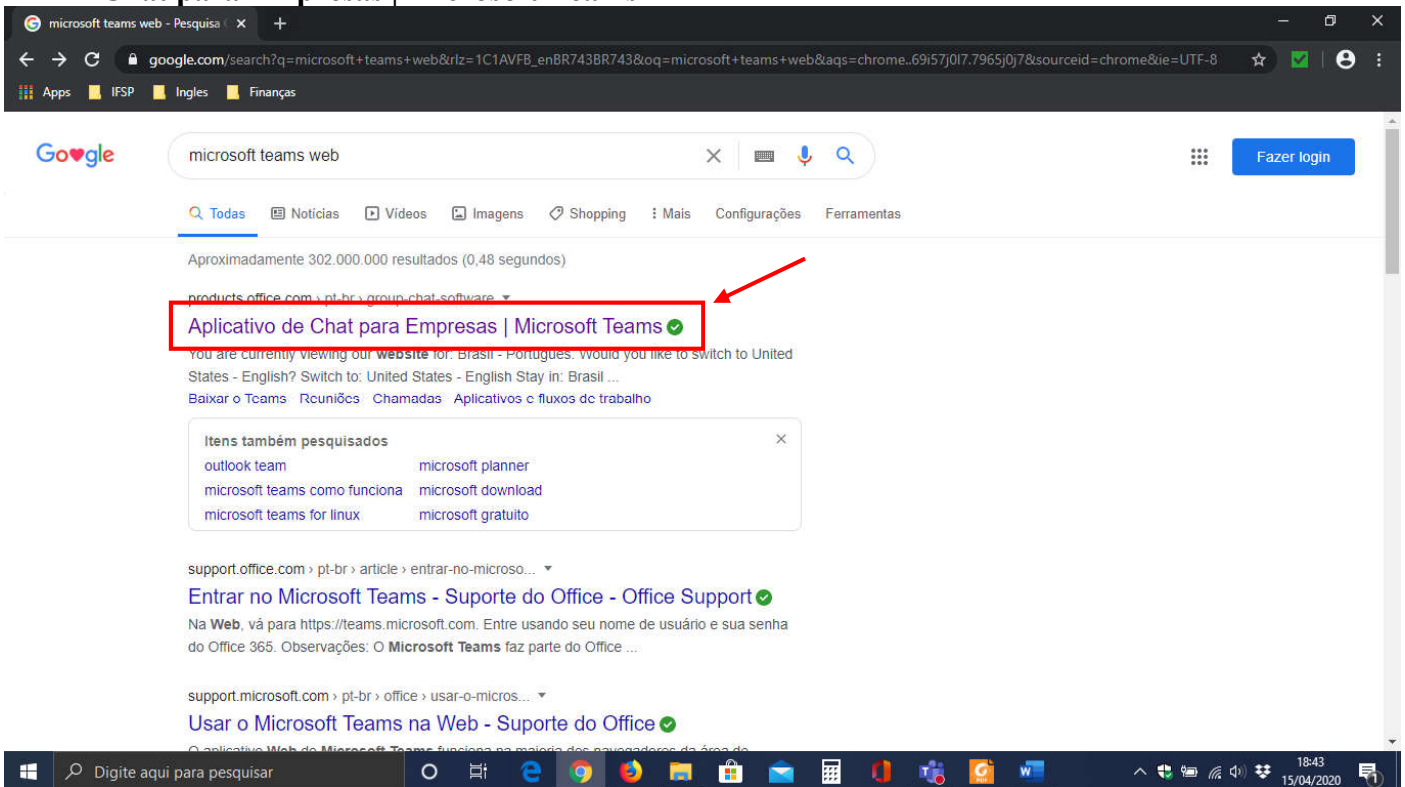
microsoft teams web - Pesquisa G ×

google.com/search?q=microsoft+teams+web&rlz=1C1AVFB_enBR743BR743&oq=microsoft+teams+web&aqs=chrome..69i57j0l7.7965j0j7&sourceid=chrome&ie=UTF-8

Apps IFSP Ingles Finanças

Google

microsoft teams web

Fazer login

Todas Notícias Vídeos Imagens Shopping Mais Configurações Ferramentas

Aproximadamente 302.000.000 resultados (0,48 segundos)

products.office.com › pt-br › group-chat-software

Aplicativo de Chat para Empresas | Microsoft Teams

You are currently viewing our **website** for: Brasil - Português. Would you like to switch to United States - English? Switch to: United States - English Stay in: Brasil ...

Baixar o Teams Reuniões Chamadas Aplicativos e fluxos de trabalho

Itens também pesquisados

outlook team microsoft planner
microsoft teams como funciona microsoft download
microsoft teams for linux microsoft gratuito

support.office.com › pt-br › article › entrar-no-microso...

Entrar no Microsoft Teams - Suporte do Office - Office Support

Na **Web**, vá para https://teams.microsoft.com. Entre usando seu nome de usuário e sua senha do Office 365. Observações: O **Microsoft Teams** faz parte do Office ...

support.microsoft.com › pt-br › office › usar-o-micros...

Usar o Microsoft Teams na Web - Suporte do Office

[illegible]

Digite aqui para pesquisar

18:43
15/04/2020